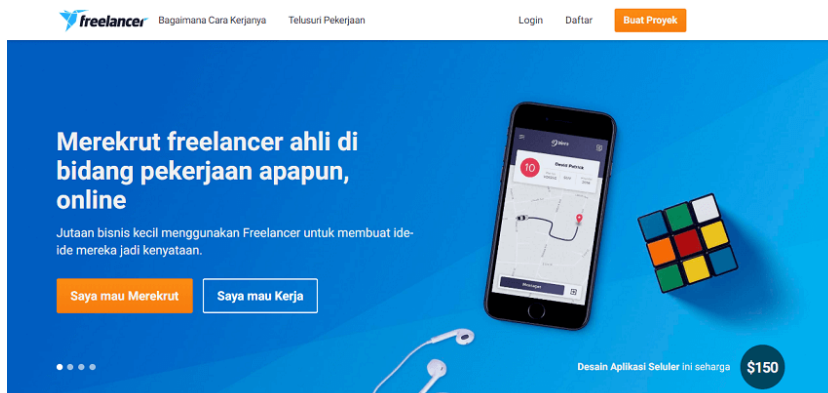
freelancer Bagaimana Cara Kerjanya Telusuri Pekerjaan Login Daftar Buat Proyek

Merekrut freelancer ahli di bidang pekerjaan apapun, online

Jutaan bisnis kecil menggunakan Freelancer untuk membuat ide-ide mereka jadi kenyataan.

Saya mau Merekrut Saya mau Kerja

10

Desain Aplikasi Seluler ini seharga $150